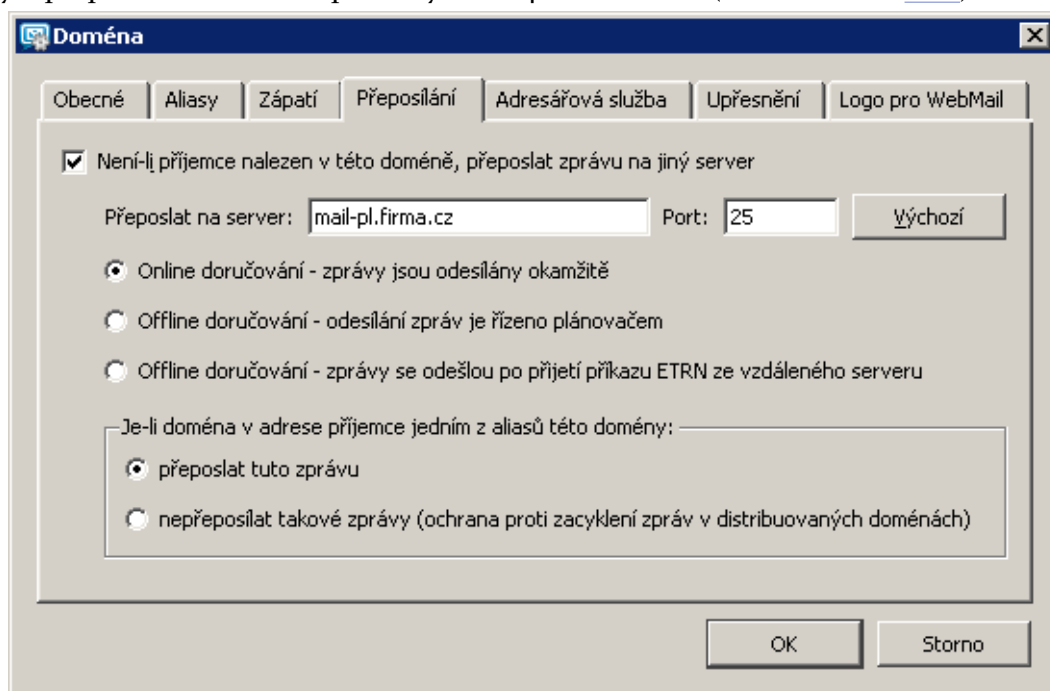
Doména

Obecné | Aliasy | Zápatí | Přeposílání | Adresářová služba | Upřesnění | Logo pro WebMail

Není-li příjemce nalezen v této doméně, přeposlat zprávu na jiný server

Přeposlat na server: mail-pl.firma.cz Port: 25 Výchozí

Online doručování - zprávy jsou odesílány okamžitě

Offline doručování - odesílání zpráv je řízeno plánovačem

Offline doručování - zprávy se odešlou po přijetí příkazu ETRN ze vzdáleného serveru

Je-li doména v adrese příjemce jedním z aliasů této domény:

přeposlat tuto zprávu

nepřeposílat takové zprávy (ochrana proti zacyklení zpráv v distribuovaných doménách)

OK Storno